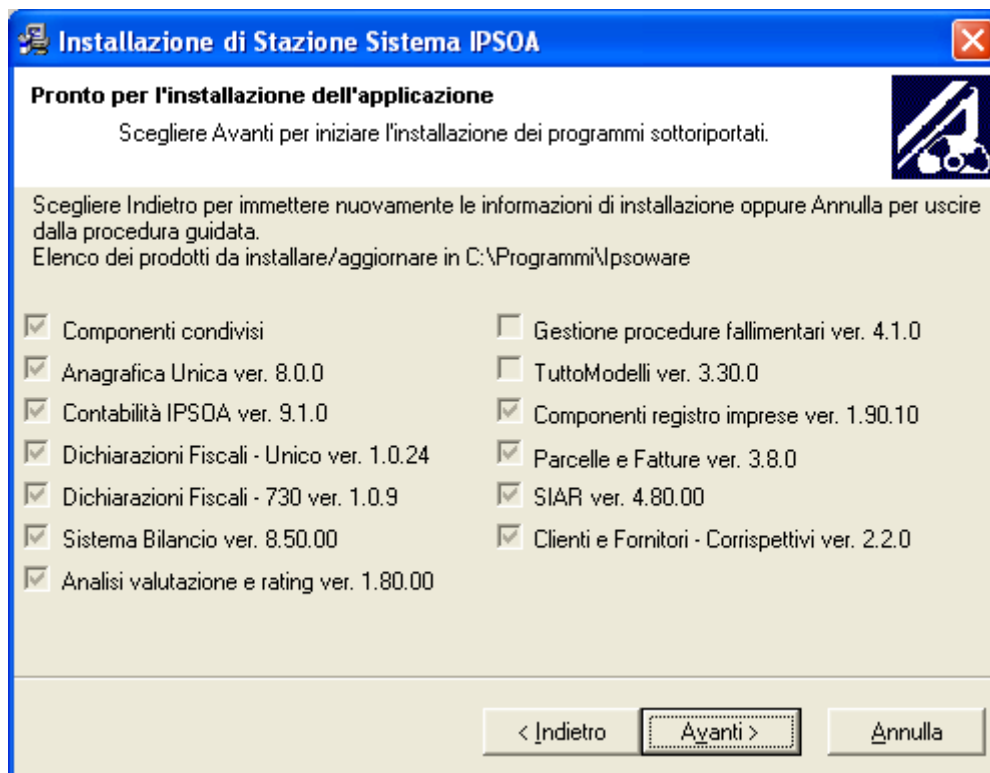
Installazione di Stazione Sistema IPSOA

Pronto per l'installazione dell'applicazione

Scegliere Avanti per iniziare l'installazione dei programmi sottoriportati.

Scegliere Indietro per immettere nuovamente le informazioni di installazione oppure Annulla per uscire dalla procedura guidata.
Elenco dei prodotti da installare/aggiornare in C:\Programmi\Ipsoware

Componenti condivisi
Anagrafica Unica ver. 8.0.0
Contabilità IPSOA ver. 9.1.0
Dichiarazioni Fiscali - Unico ver. 1.0.24
Dichiarazioni Fiscali - 730 ver. 1.0.9
Sistema Bilancio ver. 8.50.00
Analisi valutazione e rating ver. 1.80.00

Gestione procedure fallimentari ver. 4.1.0
TuttoModelli ver. 3.30.0
Componenti registro imprese ver. 1.90.10
Parcelle e Fatture ver. 3.8.0
SIAR ver. 4.80.00
Clienti e Fornitori - Corrispettivi ver. 2.2.0

< Indietro
Avanti >
Annulla